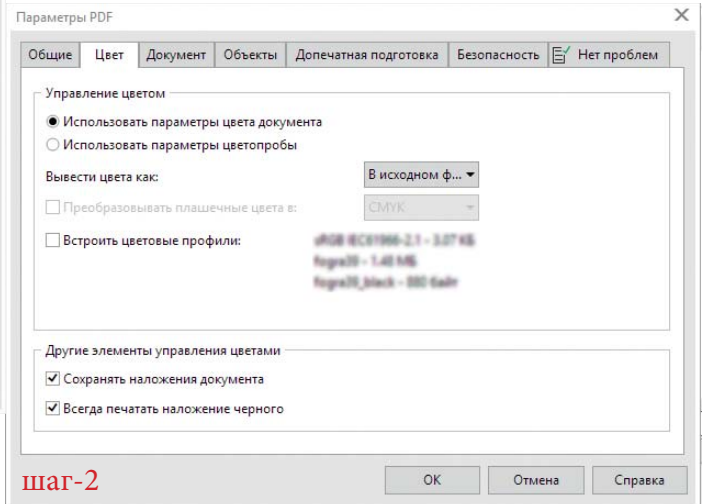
Параметры PDF

Общие | Цвет | Документ | Объекты | Допечатная подготовка | Безопасность | Нет проблем

Управление цветом

Использовать параметры цвета документа
Использовать параметры цветопробы

Вывести цвета как: В исходном ф...

Преобразовывать плашечные цвета в: CMYK

Встроить цветовые профили: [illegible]
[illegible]
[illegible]

Другие элементы управления цветами

Сохранять наложения документа
Всегда печатать наложение черного

шаг-2

OK | Отмена | Справка